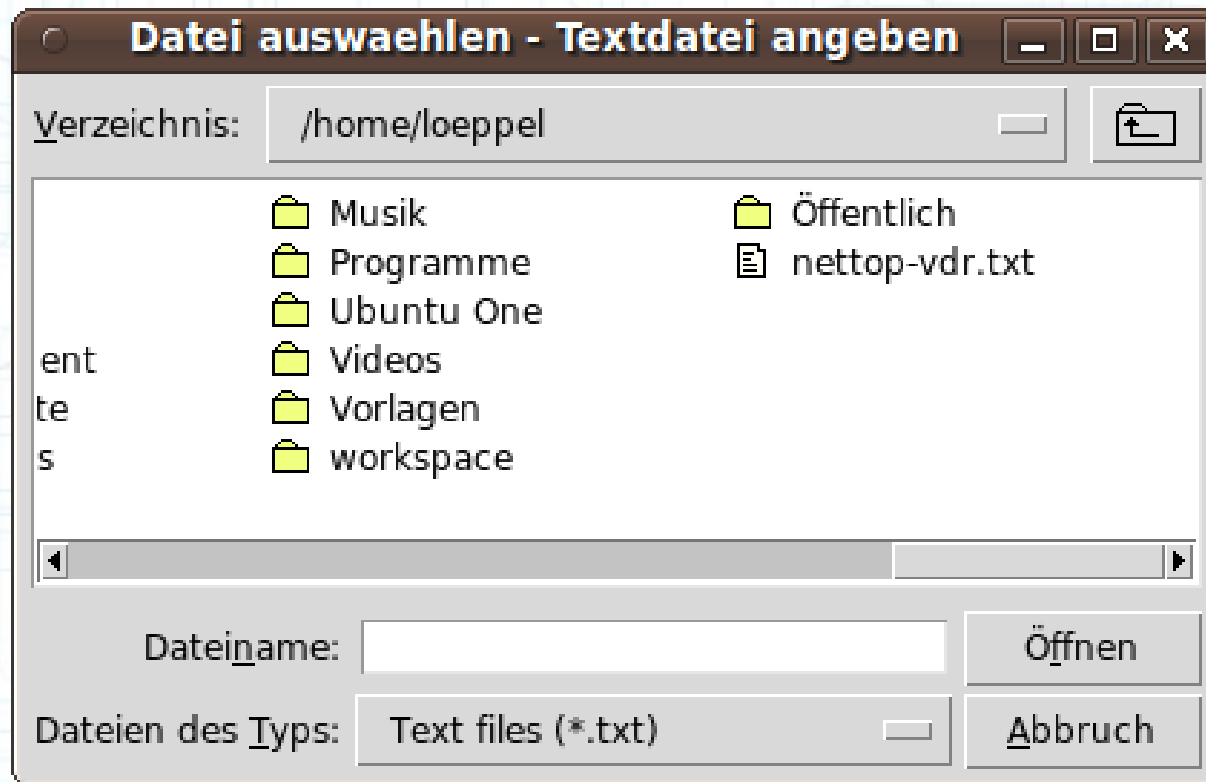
Datei auswaehlen - Textdatei angeben

Verzeichnis: /home/loeppel

ent
te
s

Musik
Programme
Ubuntu One
Videos
Vorlagen
workspace

Öffentlich
nettop-vdr.txt

Dateiname:
Öffnen

Dateien des Typs: Text files (*.txt)
Abbruch